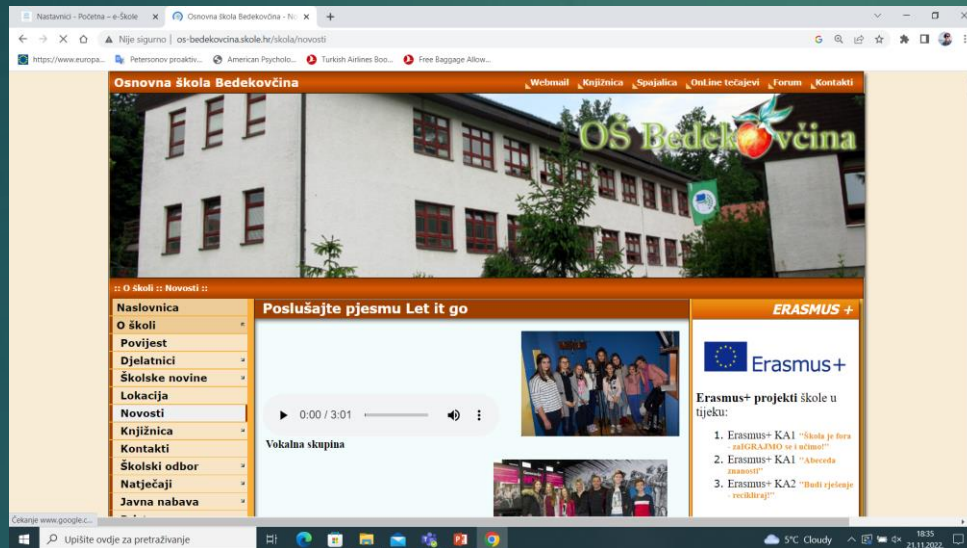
Nastavnici - Početna – e-Škole ×
Osnovna škola Bedekovčina - N ×
+

Nije sigurno | os-bedekovcina.skole.hr/skola/novosti

https://www.europa... Petersonov proaktiv... American Psycholo... Turkish Airlines Boo... Free Baggage Allow...

Osnovna škola Bedekovčina
Webmail Knjižnica Spajalica OnLine tečajevi Forum Kontakti

OŠ Bedekovčina

:: O školi :: Novosti ::

Naslovnica
O školi
Povijest
Djelatnici
Školske novine
Lokacija
Novosti
Knjižnica
Kontakti
Školski odbor
Natječaji
Javna nabava

Poslušajte pjesmu Let it go

0:00 / 3:01

Vokalna skupina

ERASMUS +

Erasmus+

Erasmus+ projekti škole u tijeku:

1. Erasmus+ KA1 "Škola je fora - zaIGRAJMO se i učimo!"
2. Erasmus+ KA1 "Abeceda znanosti"
3. Erasmus+ KA2 "Budi rješenje - recikliraj!"

Čekanje www.google.c...

Upišite ovdje za pretraživanje

5°C Cloudy
18:35
21.11.2022